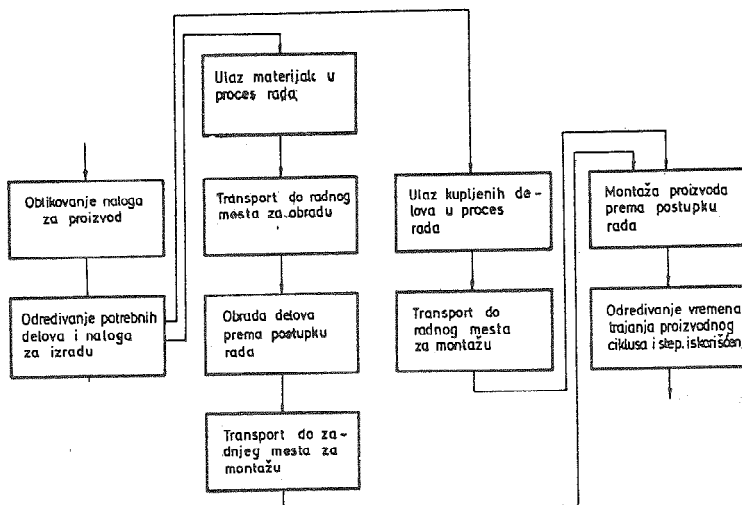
Oblikovanje naloga za proizvod

Odredivanje potrebnih delova i naloga za izradu

Ulaz materijala u proces rada

Transport do radnog mesta za obradu

Obrada delova prema postupku rada

Transport do zadnjeg mesta za montažu

Ulaz kupljenih delova u proces rada

Transport do radnog mesta za montažu

Montaža proizvoda prema postupku rada

Odredivanje vremena trajanja proizvodnog ciklusa i step. iskorišćen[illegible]